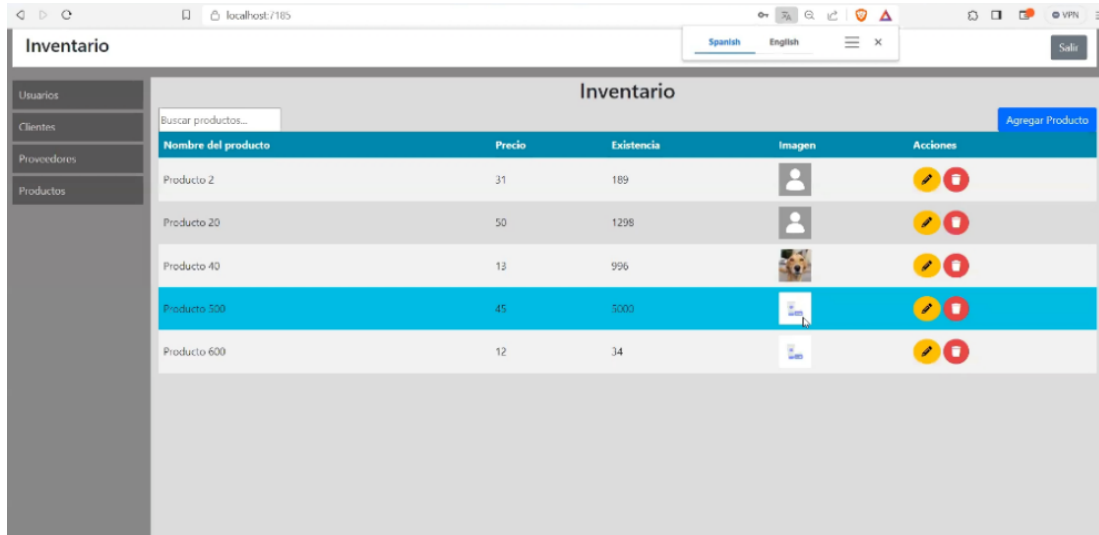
localhost:/185

VPN

Inventario

Spanish English

Salir

Usuarios
Clientes
Proveedores
Productos

Inventario

Buscar productos...

Agregar Producto

| Nombre del producto | Precio | Existencia | Imagen | Acciones |
|---|---|---|---|---|
| Producto 2 | 31 | 189 | | |
| Producto 20 | 50 | 1298 | | |
| Producto 40 | 13 | 996 | | |
| Producto 500 | 45 | 5000 | | |
| Producto 600 | 12 | 34 | | |